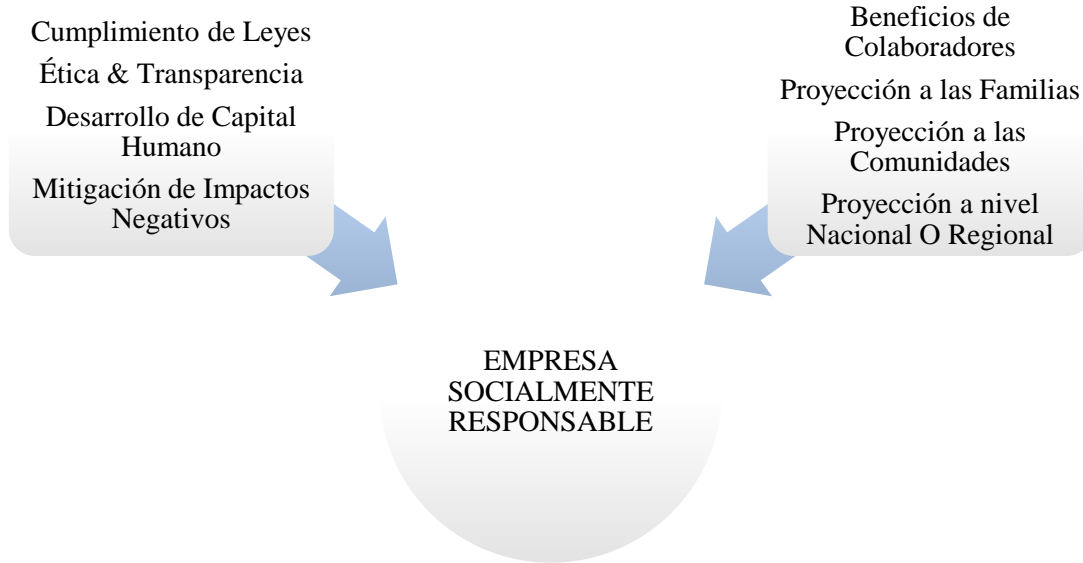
Cumplimiento de Leyes

Ética & Transparencia

Desarrollo de Capital Humano

Mitigación de Impactos Negativos

Beneficios de Colaboradores

Proyección a las Familias

Proyección a las Comunidades

Proyección a nivel Nacional O Regional

EMPRESA SOCIALMENTE RESPONSABLE